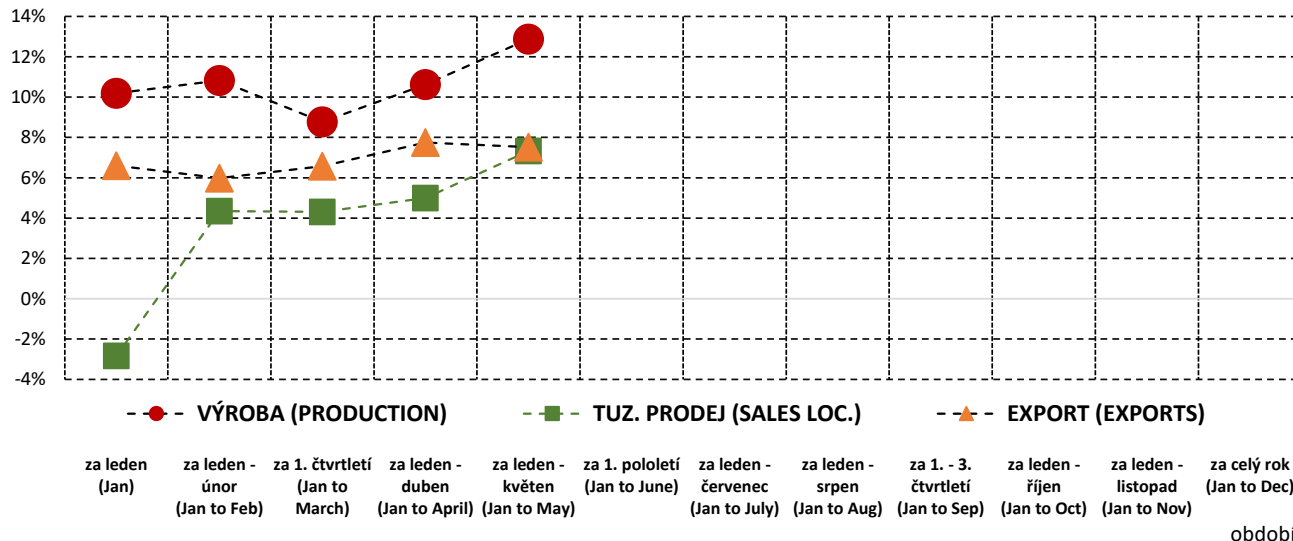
14%
12%
10%
8%
6%
4%
2%
0%
-2%
-4%

VÝROBA (PRODUCTION)
TUZ. PRODEJ (SALES LOC.)
EXPORT (EXPORTS)

za leden (Jan)
za leden - únor (Jan to Feb)
za 1. čtvrtletí (Jan to March)
za leden - duben (Jan to April)
za leden - květen (Jan to May)
za 1. pololetí (Jan to June)
za leden - červenec (Jan to July)
za leden - srpen (Jan to Aug)
za 1. - 3. čtvrtletí (Jan to Sep)
za leden - říjen (Jan to Oct)
za leden - listopad (Jan to Nov)
za celý rok (Jan to Dec)

období